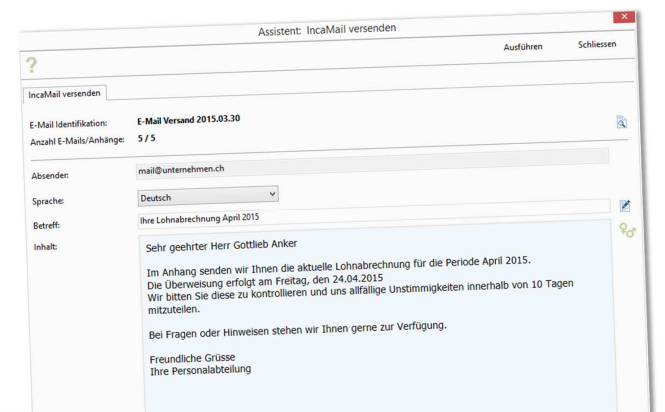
Assistent: IncaMail versenden

Ausführen Schliessen

?

IncaMail versenden

E-Mail Identifikation: E-Mail Versand 2015.03.30

Anzahl E-Mails/Anhänge: 5 / 5

Absender: mail@unternehmen.ch

Sprache: Deutsch

Betreff: Ihre Lohnabrechnung April 2015

Inhalt:

Sehr geehrter Herr Gottlieb Anker

Im Anhang senden wir Ihnen die aktuelle Lohnabrechnung für die Periode April 2015.
Die Überweisung erfolgt am Freitag, den 24.04.2015
Wir bitten Sie diese zu kontrollieren und uns allfällige Unstimmigkeiten innerhalb von 10 Tagen mitzuteilen.

Bei Fragen oder Hinweisen stehen wir Ihnen gerne zur Verfügung.

Freundliche Grüsse
Ihre Personalabteilung